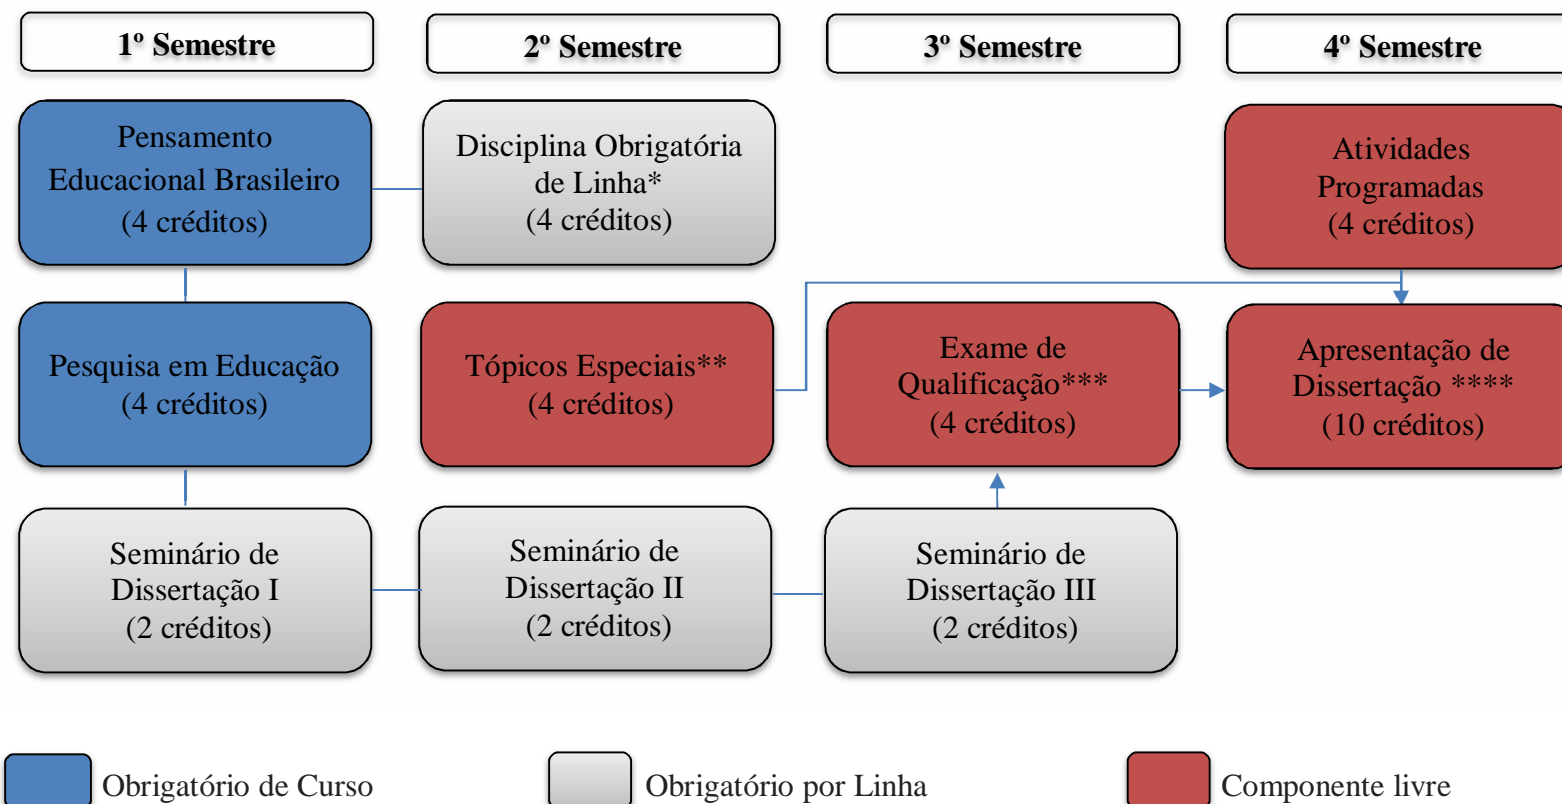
1º Semestre

2º Semestre

3º Semestre

4º Semestre

Pensamento Educacional Brasileiro (4 créditos)

Disciplina Obrigatória de Linha* (4 créditos)

Atividades Programadas (4 créditos)

Pesquisa em Educação (4 créditos)

Tópicos Especiais** (4 créditos)

Exame de Qualificação*** (4 créditos)

Apresentação de Dissertação **** (10 créditos)

Seminário de Dissertação I (2 créditos)

Seminário de Dissertação II (2 créditos)

Seminário de Dissertação III (2 créditos)

Obrigatório de Curso

Obrigatório por Linha

Componente livre